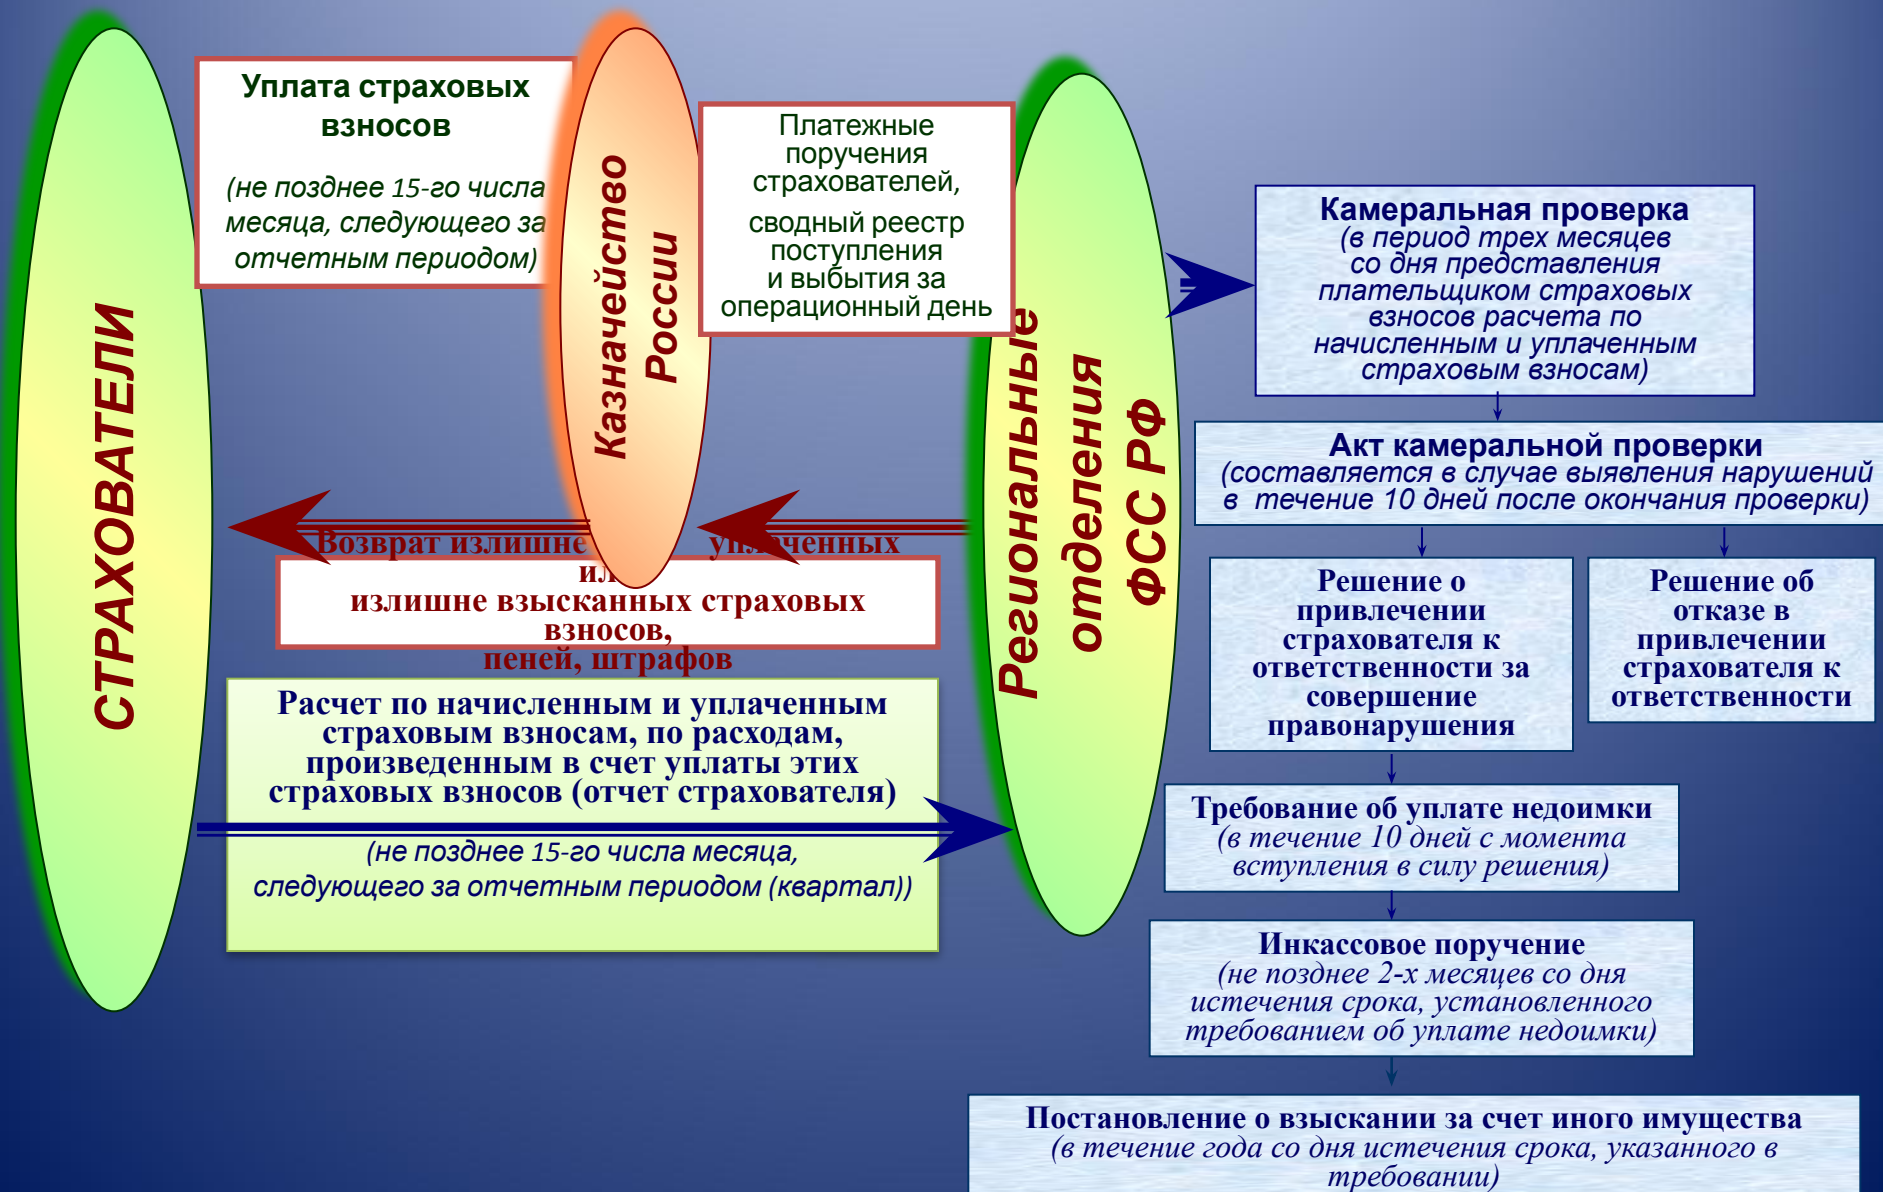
СТРАХОВАТЕЛИ

Уплата страховых взносов

(не позднее 15-го числа месяца, следующего за отчетным периодом)

Казначейство России

Платежные поручения страхователей,

сводный реестр поступления и выбытия за операционный день

Региональные отделения ФСС РФ

Камеральная проверка
(в период трех месяцев со дня представления плательщиком страховых взносов расчета по начисленным и уплаченным страховым взносам)

Акт камеральной проверки
(составляется в случае выявления нарушений в течение 10 дней после окончания проверки)

Решение о привлечении страхователя к ответственности за совершение правонарушения

Решение об отказе в привлечении страхователя к ответственности

Требование об уплате недоимки
(в течение 10 дней с момента вступления в силу решения)

Инкассовое поручение
(не позднее 2-х месяцев со дня истечения срока, установленного требованием об уплате недоимки)

Постановление о взыскании за счет иного имущества
(в течение года со дня истечения срока, указанного в требовании)

Возврат излишне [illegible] уплаченных ил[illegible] излишне взысканных страховых взносов, пеней, штрафов

Расчет по начисленным и уплаченным страховым взносам, по расходам, произведенным в счет уплаты этих страховых взносов (отчет страхователя)

(не позднее 15-го числа месяца, следующего за отчетным периодом (квартал))